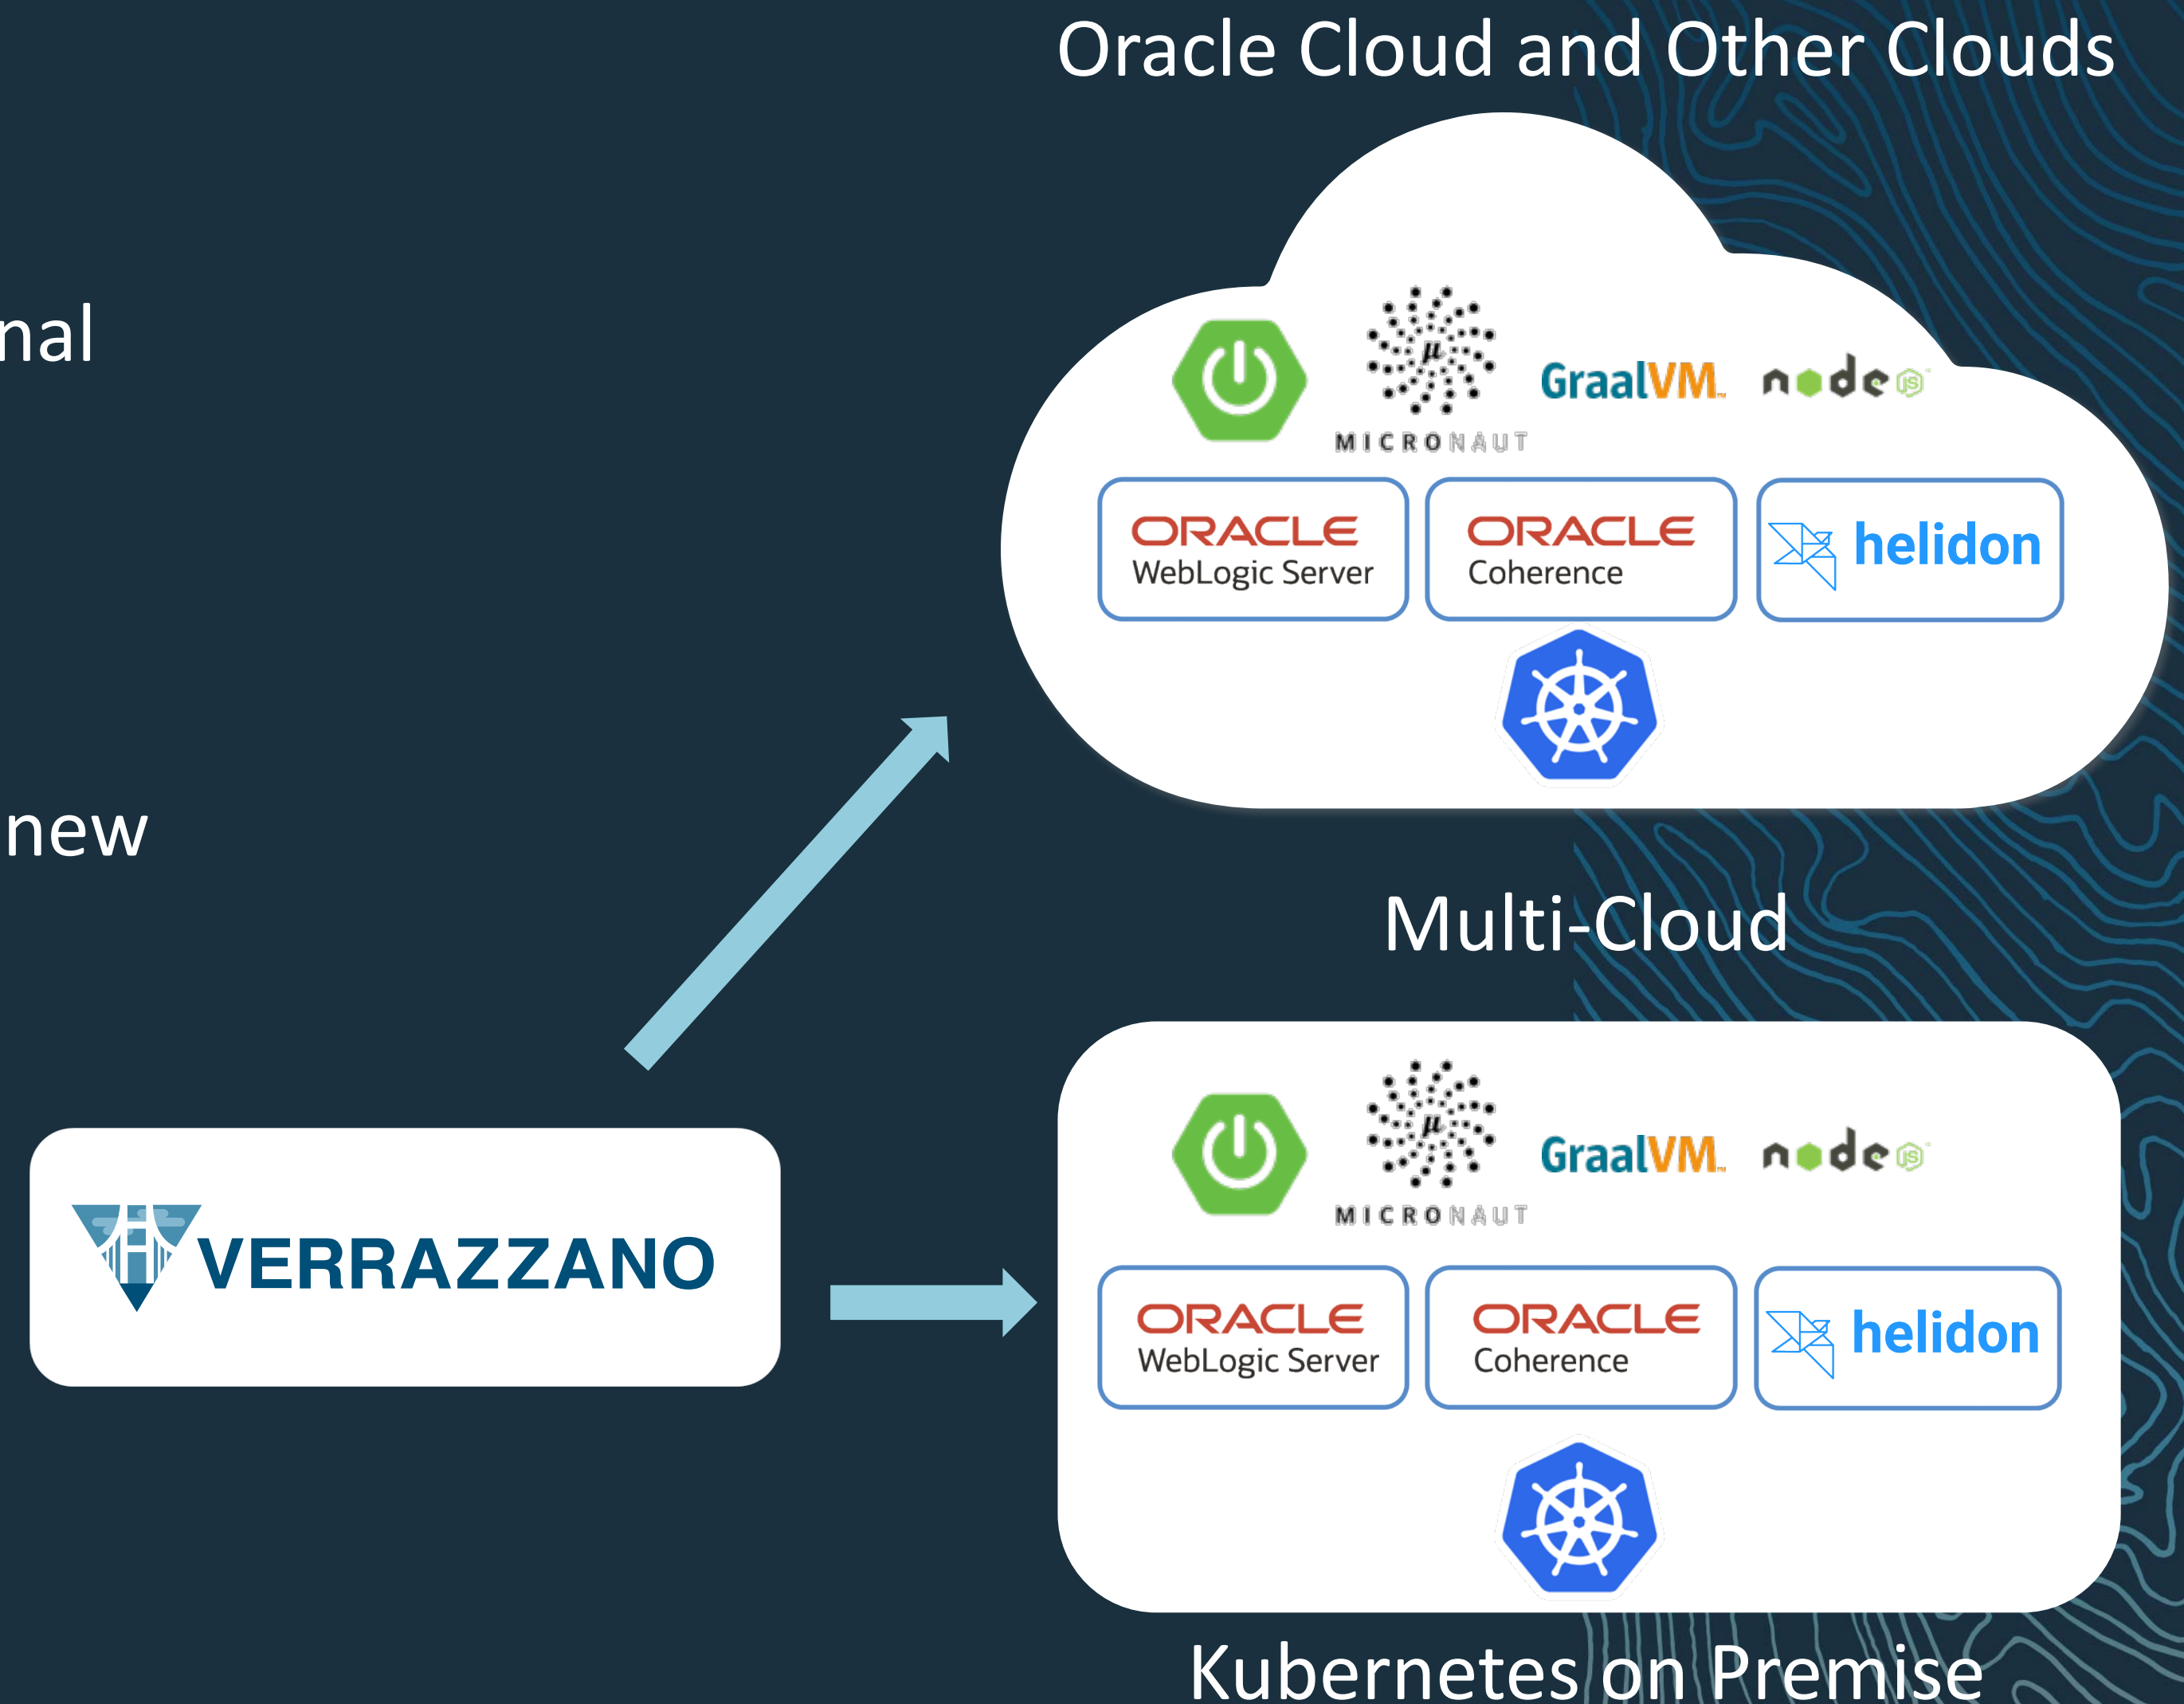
Oracle Cloud and Other Clouds

nal

new

MICRONAUT

GraalVM

node

ORACLE WebLogic Server

ORACLE Coherence

helidon

Multi-Cloud

VERRAZZANO

MICRONAUT

GraalVM

node

ORACLE WebLogic Server

ORACLE Coherence

helidon

Kubernetes on Premise